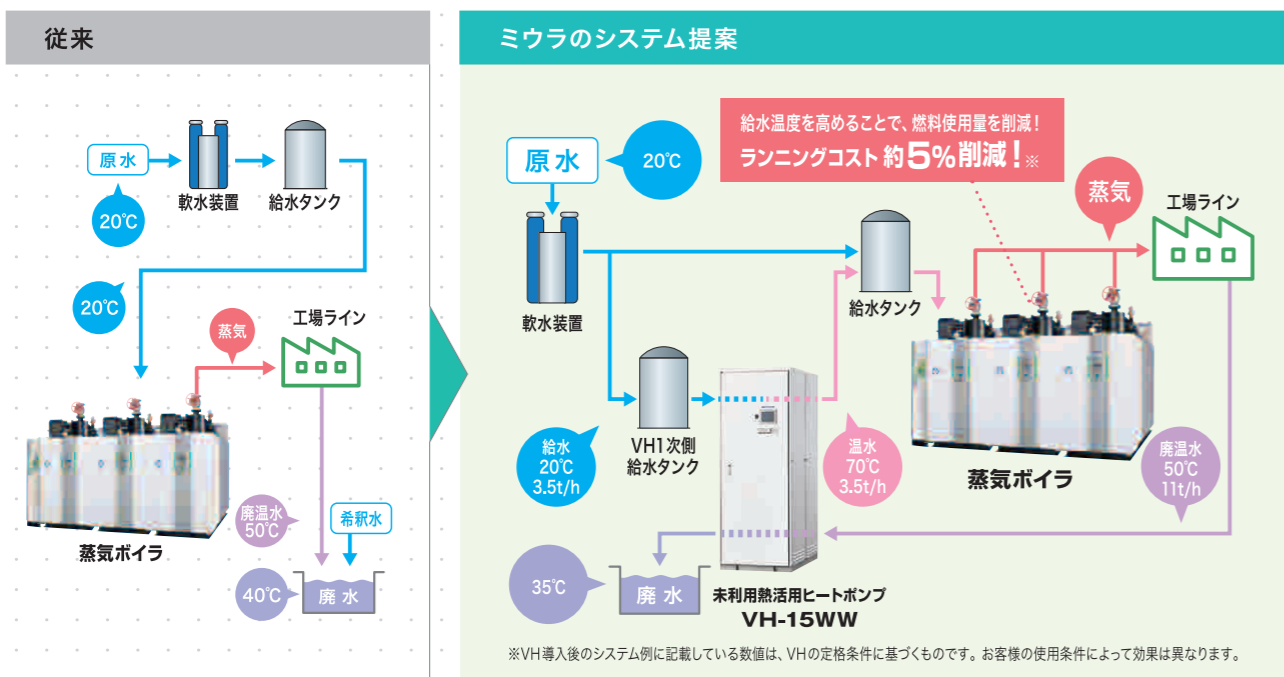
従来

原水
20℃
軟水装置
給水タンク
20℃
蒸気
工場ライン
蒸気ボイラ
廃温水
50℃
希釈水
40℃
廃 水

ミウラのシステム提案

給水温度を高めることで、燃料使用量を削減!
ランニングコスト 約5%削減!※

原水
20℃
軟水装置
給水タンク
蒸気
工場ライン
給水
20℃
3.5t/h
VH1次側
給水タンク
温水
70℃
3.5t/h
廃温水
50℃
11t/h
蒸気ボイラ
35℃
廃 水
未利用熱活用ヒートポンプ
VH-15WW

※VH導入後のシステム例に記載している数値は、VHの定格条件に基づくものです。お客様の使用条件によって効果は異なります。